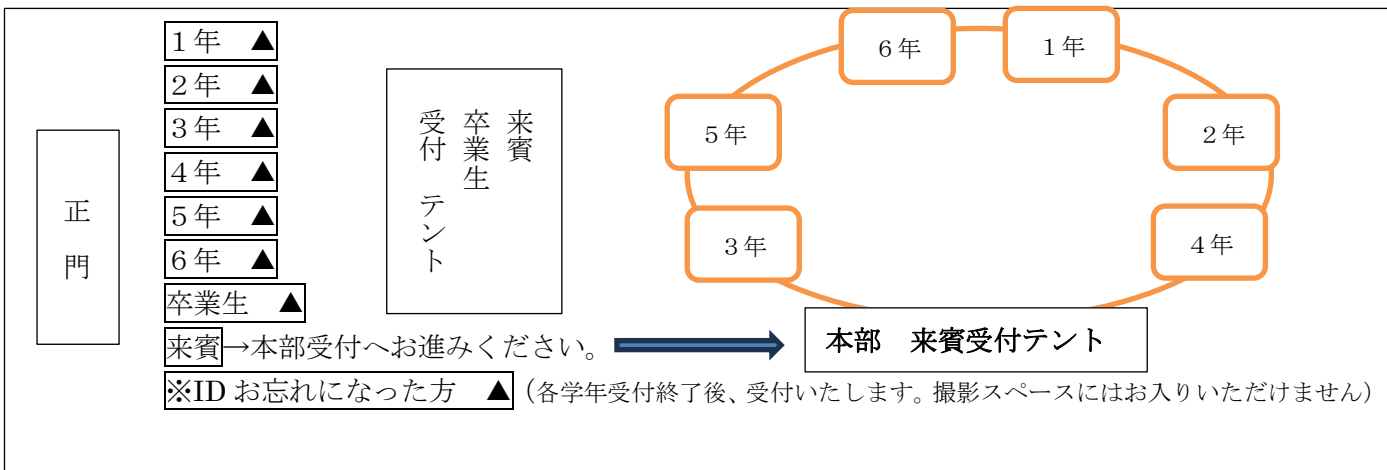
正門

1年 ▲
2年 ▲
3年 ▲
4年 ▲
5年 ▲
6年 ▲
卒業生 ▲
来賓→本部受付へお進みください。
※ID お忘れになった方 ▲（各学年受付終了後、受付いたします。撮影スペースにはお入りいただけません）

来賓
卒業生
受付 テント

6年
1年
5年
2年
3年
4年

本部 来賓受付テント